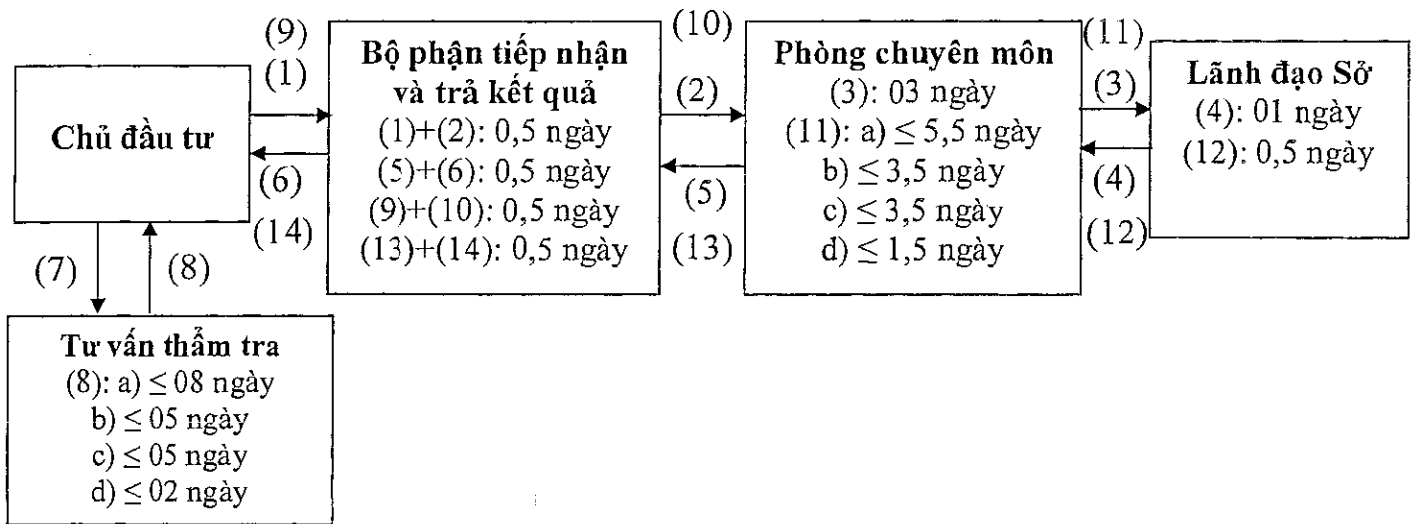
Chủ đầu tư

(9)
(1)

(6)
(14)

Bộ phận tiếp nhận và trả kết quả
(1)+(2): 0,5 ngày
(5)+(6): 0,5 ngày
(9)+(10): 0,5 ngày
(13)+(14): 0,5 ngày

(10)
(2)

(5)
(13)

Phòng chuyên môn
(3): 03 ngày
(11): a) $\leq$ 5,5 ngày
b) $\leq$ 3,5 ngày
c) $\leq$ 3,5 ngày
d) $\leq$ 1,5 ngày

(11)
(3)

(4)
(12)

Lãnh đạo Sở
(4): 01 ngày
(12): 0,5 ngày

(7)
(8)

Tư vấn thẩm tra
(8): a) $\leq$ 08 ngày
b) $\leq$ 05 ngày
c) $\leq$ 05 ngày
d) $\leq$ 02 ngày